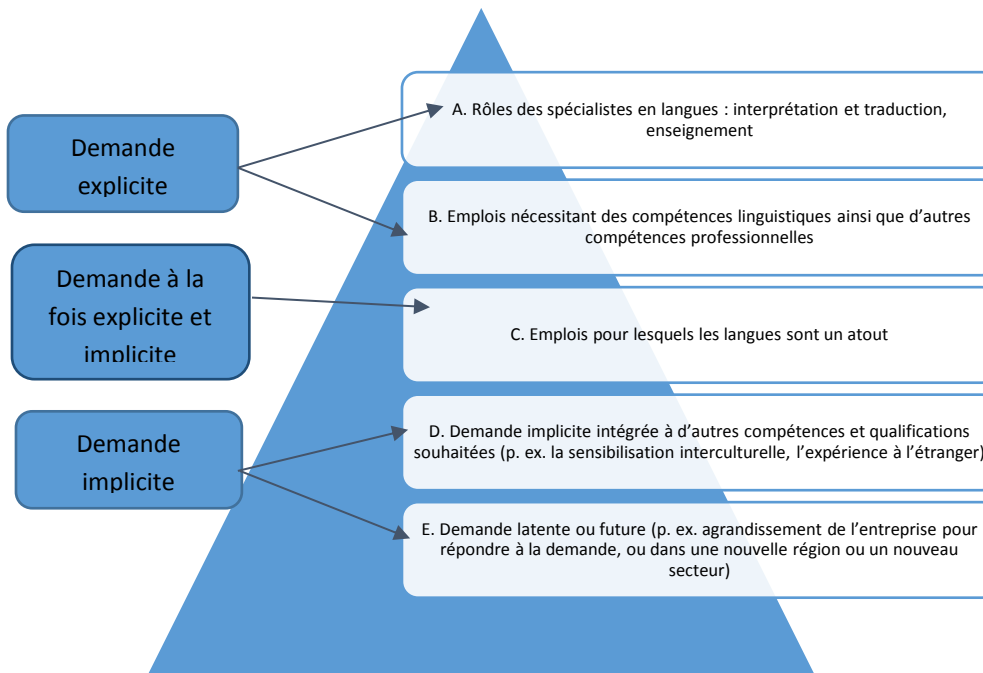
Demande explicite

Demande à la fois explicite et implicite

Demande implicite

A. Rôles des spécialistes en langues : interprétation et traduction, enseignement

B. Emplois nécessitant des compétences linguistiques ainsi que d'autres compétences professionnelles

C. Emplois pour lesquels les langues sont un atout

D. Demande implicite intégrée à d'autres compétences et qualifications souhaitées (p. ex. la sensibilisation interculturelle, l'expérience à l'étranger)

E. Demande latente ou future (p. ex. agrandissement de l'entreprise pour répondre à la demande, ou dans une nouvelle région ou un nouveau secteur)